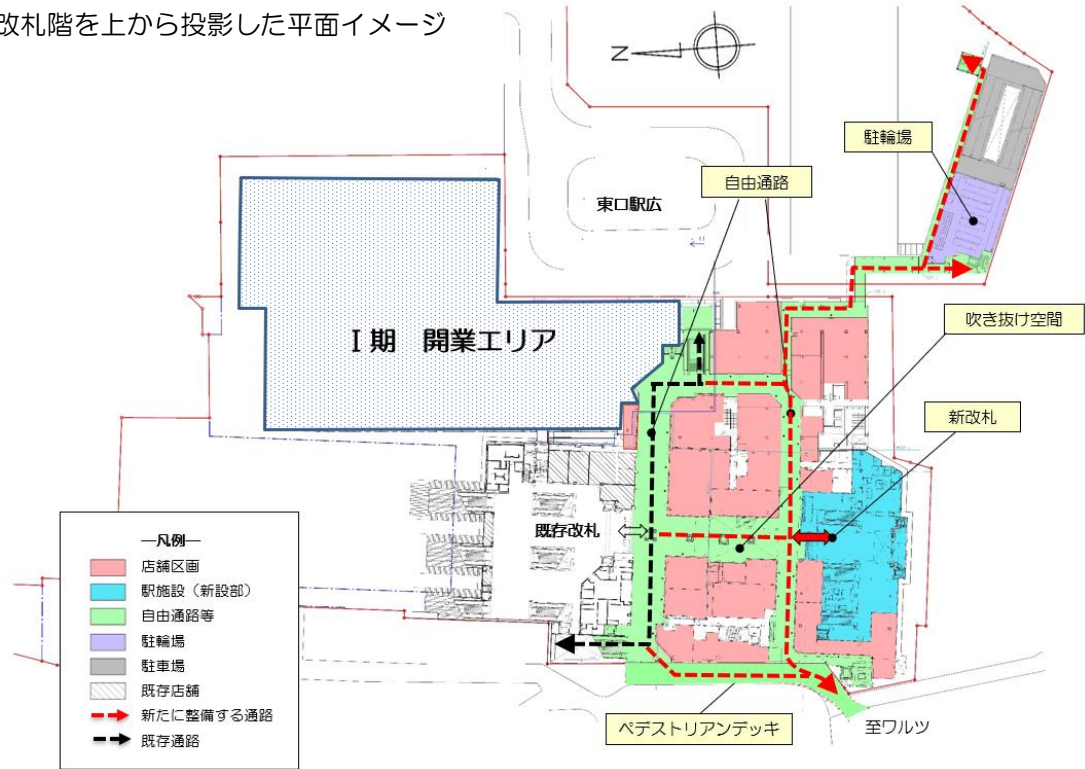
改札階を上から投影した平面イメージ

N

駐輪場

自由通路

東口駅広

吹き抜け空間

Ⅰ期　開業エリア

新改札

既存改札

—凡例—
店舗区画
駅施設（新設部）
自由通路等
駐輪場
駐車場
既存店舗
新たに整備する通路
既存通路

ペデストリアンデッキ

至ワルツ